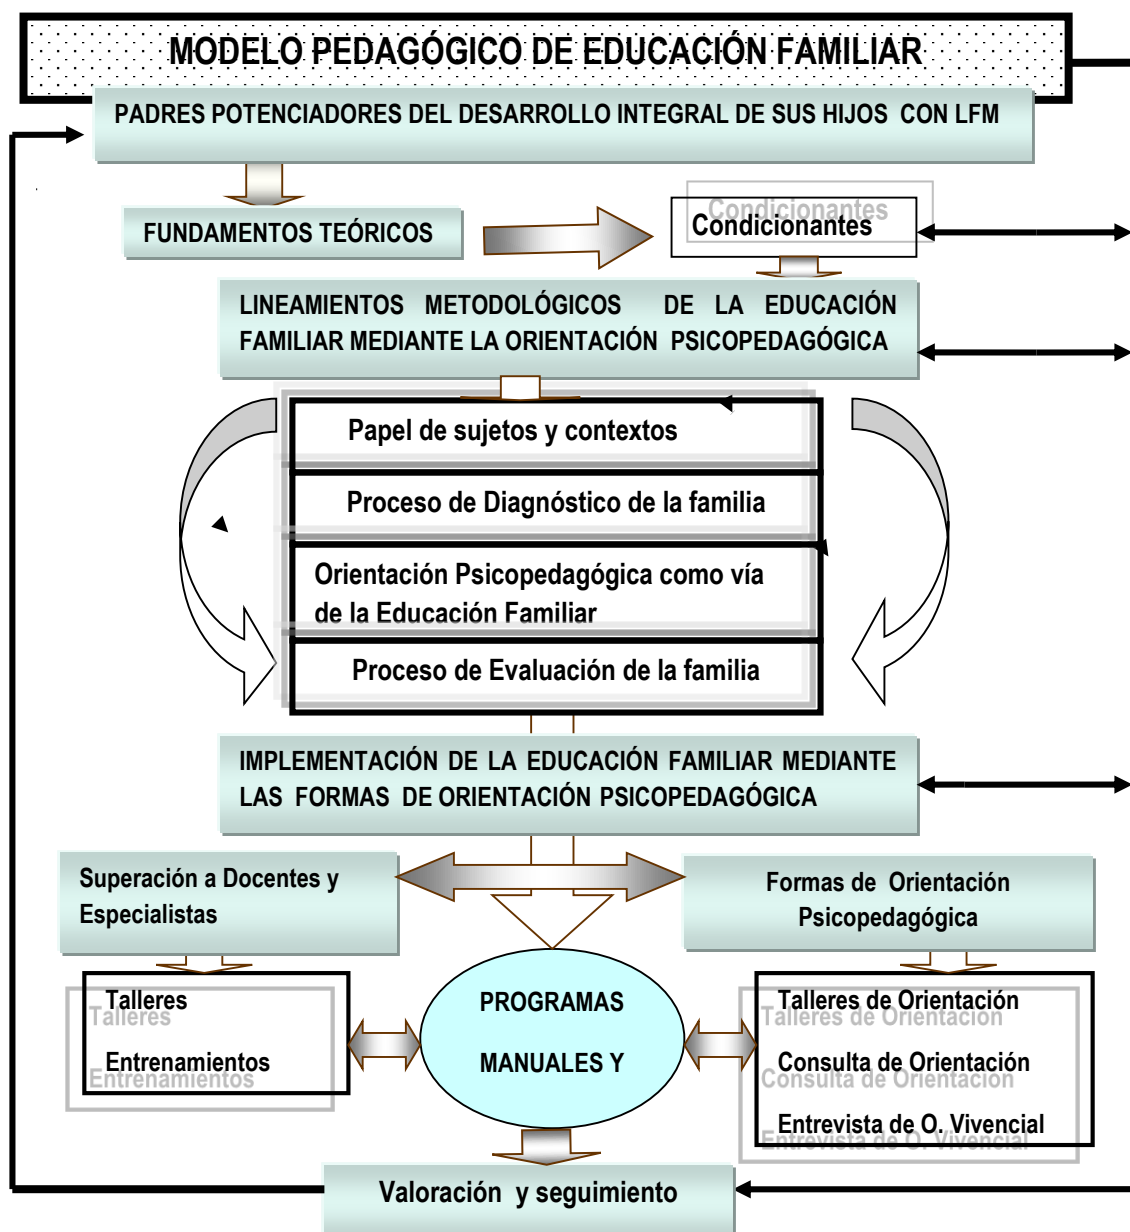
MODELO PEDAGÓGICO DE EDUCACIÓN FAMILIAR

PADRES POTENCIADORES DEL DESARROLLO INTEGRAL DE SUS HIJOS CON LFM

FUNDAMENTOS TEÓRICOS

Condicionantes

LINEAMIENTOS METODOLÓGICOS DE LA EDUCACIÓN FAMILIAR MEDIANTE LA ORIENTACIÓN PSICOPEDAGÓGICA

Papel de sujetos y contextos

Proceso de Diagnóstico de la familia

Orientación Psicopedagógica como vía de la Educación Familiar

Proceso de Evaluación de la familia

IMPLEMENTACIÓN DE LA EDUCACIÓN FAMILIAR MEDIANTE LAS FORMAS DE ORIENTACIÓN PSICOPEDAGÓGICA

Superación a Docentes y Especialistas

Formas de Orientación Psicopedagógica

Talleres

Entrenamientos

PROGRAMAS

MANUALES Y

Talleres de Orientación

Consulta de Orientación

Entrevista de O. Vivencial

Valoración y seguimiento